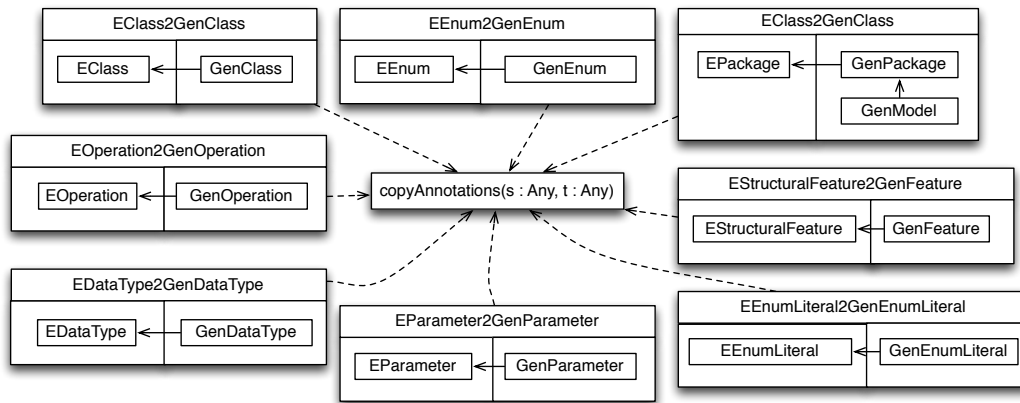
EClass2GenClass

EClass

GenClass

EEnum2GenEnum

EEnum

GenEnum

EClass2GenClass

EPackage

GenPackage

GenModel

EOperation2GenOperation

EOperation

GenOperation

copyAnnotations(s : Any, t : Any)

EStructuralFeature2GenFeature

EStructuralFeature

GenFeature

EDataType2GenDataType

EDataType

GenDataType

EParameter2GenParameter

EParameter

GenParameter

EEnumLiteral2GenEnumLiteral

EEnumLiteral

GenEnumLiteral